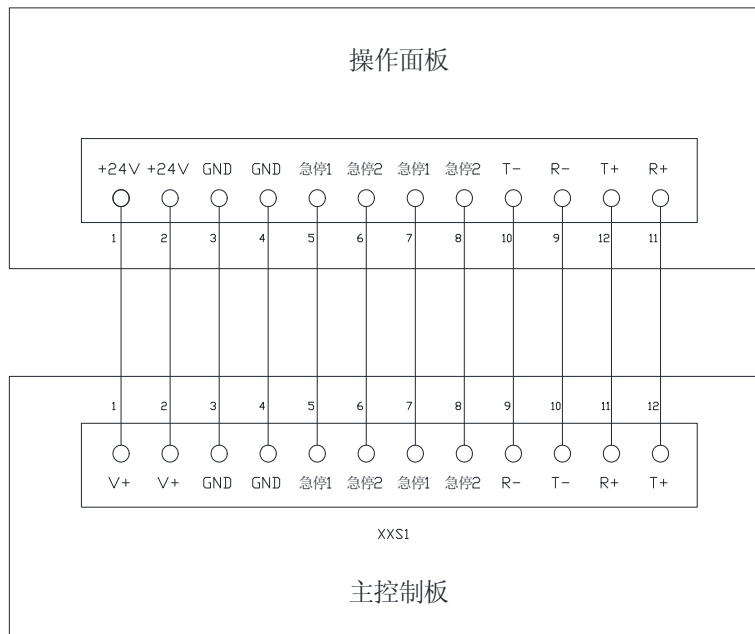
操作面板

| +24V | +24V | GND | GND | 急停1 | 急停2 | 急停1 | 急停2 | T- | R- | T+ | R+ |
|---|---|---|---|---|---|---|---|---|---|---|---|
| 1 | 2 | 3 | 4 | 5 | 6 | 7 | 8 | 10 | 9 | 12 | 11 |

| 1 | 2 | 3 | 4 | 5 | 6 | 7 | 8 | 9 | 10 | 11 | 12 |
|---|---|---|---|---|---|---|---|---|---|---|---|
| V+ | V+ | GND | GND | 急停1 | 急停2 | 急停1 | 急停2 | R- | T- | R+ | T+ |

XXS1

主控制板